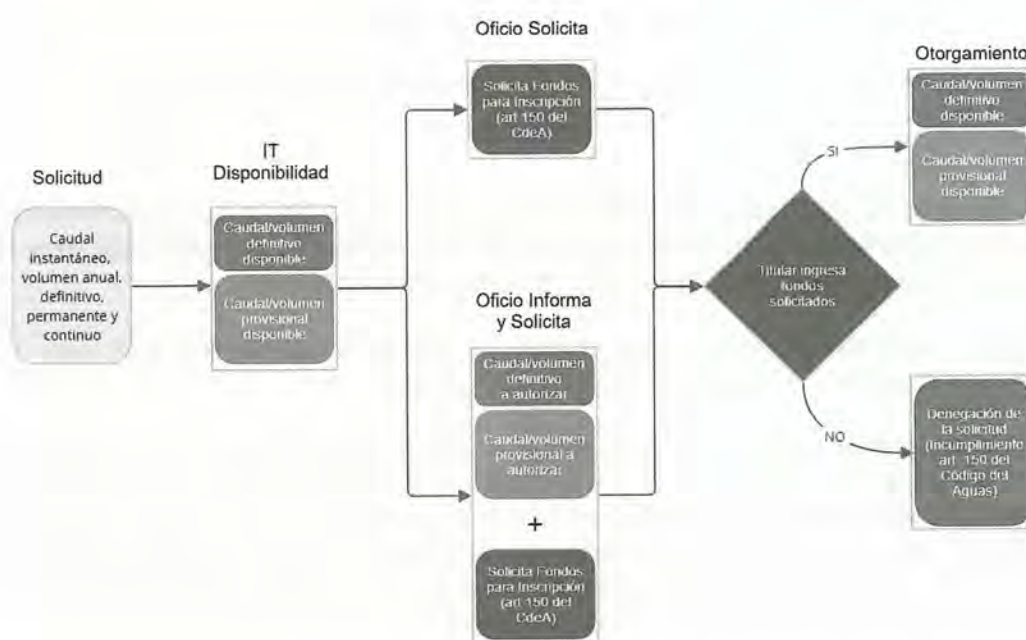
Solicitud

Caudal instantáneo, volumen anual, definitivo, permanente y continuo

IT Disponibilidad

Caudal/volumen definitivo disponible

Caudal/volumen provisional disponible

Oficio Solicita

Solicita Fondos para Inscripción (art 150 del CdeA)

Oficio Informa y Solicita

Caudal/volumen definitivo a autorizar

Caudal/volumen provisional a autorizar

+

Solicita Fondos para Inscripción (art 150 del CdeA)

Titular ingresa fondos solicitados

SI

NO

Otorgamiento

Caudal/volumen definitivo disponible

Caudal/volumen provisional disponible

Denegación de la solicitud (Incumplimiento art. 150 del Código del Aguas)